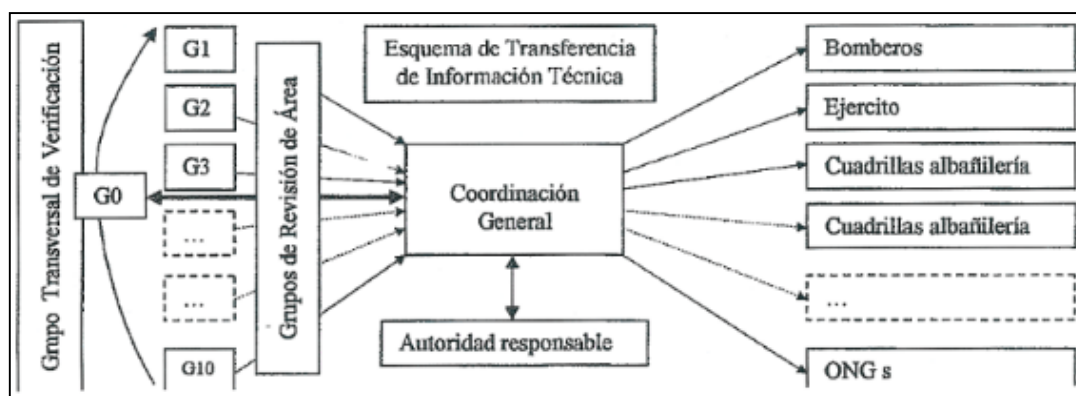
Grupo Transversal de Verificación

G0

G1

G2

G3

...

...

G10

Grupos de Revisión de Área

Esquema de Transferencia de Información Técnica

Coordinación General

Autoridad responsable

Bomberos

Ejercito

Cuadrillas albañilería

Cuadrillas albañilería

...

ONG s